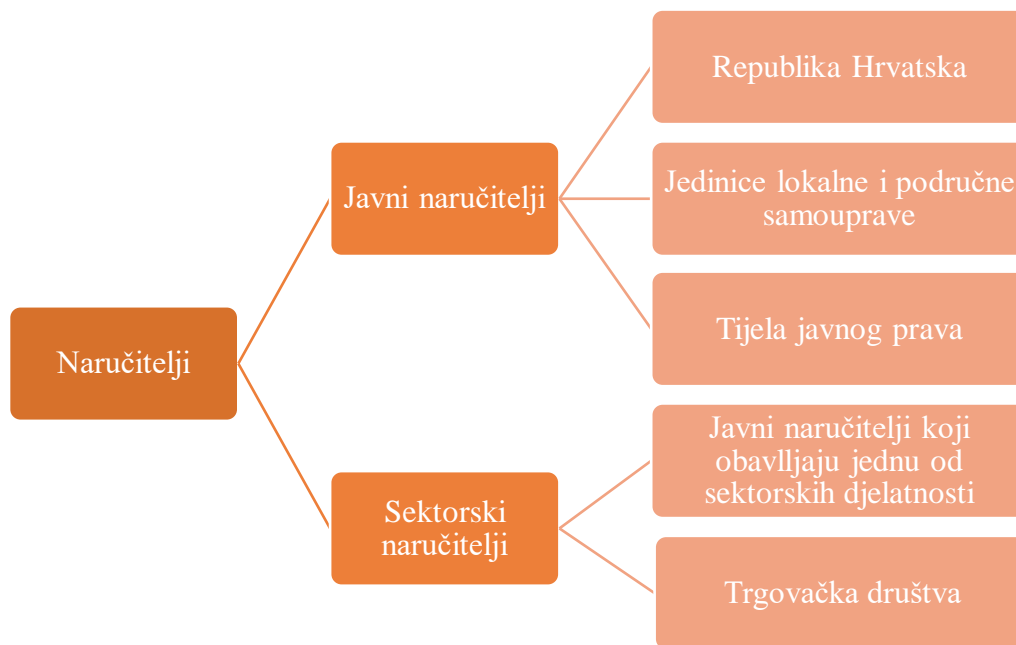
Naručitelji

Javni naručitelji

Republika Hrvatska

Jedinice lokalne i područne samouprave

Tijela javnog prava

Sektorski naručitelji

Javni naručitelji koji obavlljaju jednu od sektorskih djelatnosti

Trgovačka društva